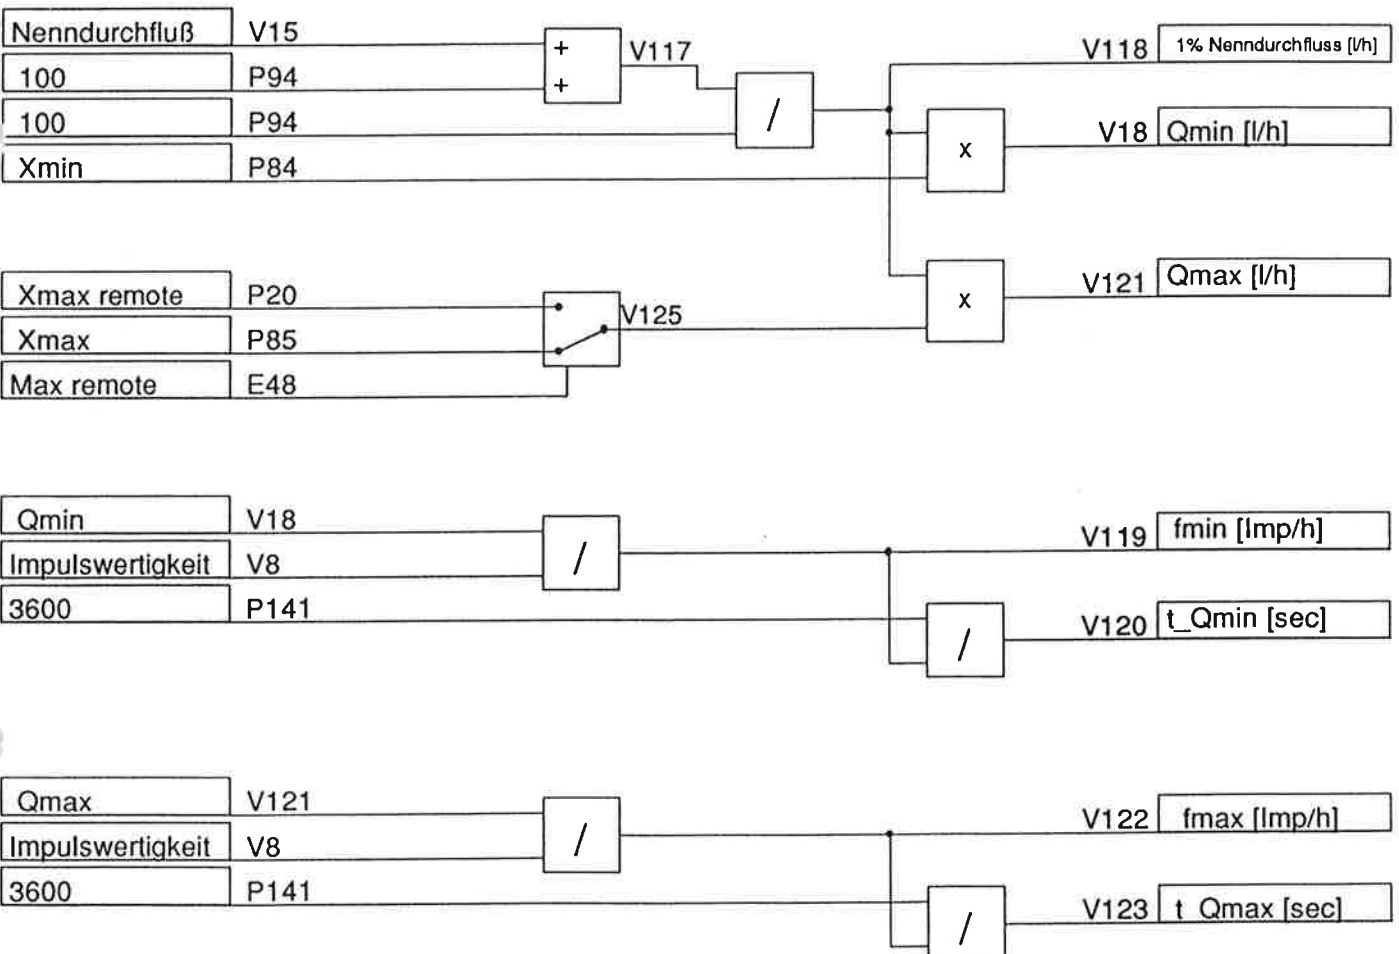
Nenndurchfluß V15
100 P94
100 P94
Xmin P84

+
+
V117
/
x
x

V118 1% Nenndurchfluss [l/h]
V18 Qmin [l/h]
V121 Qmax [l/h]

Xmax remote P20
Xmax P85
Max remote E48
V125

Qmin V18
Impulswertigkeit V8
3600 P141
/
/
V119 fmin [Imp/h]
V120 t_Qmin [sec]

Qmax V121
Impulswertigkeit V8
3600 P141
/
/
V122 fmax [Imp/h]
V123 t_Qmax [sec]